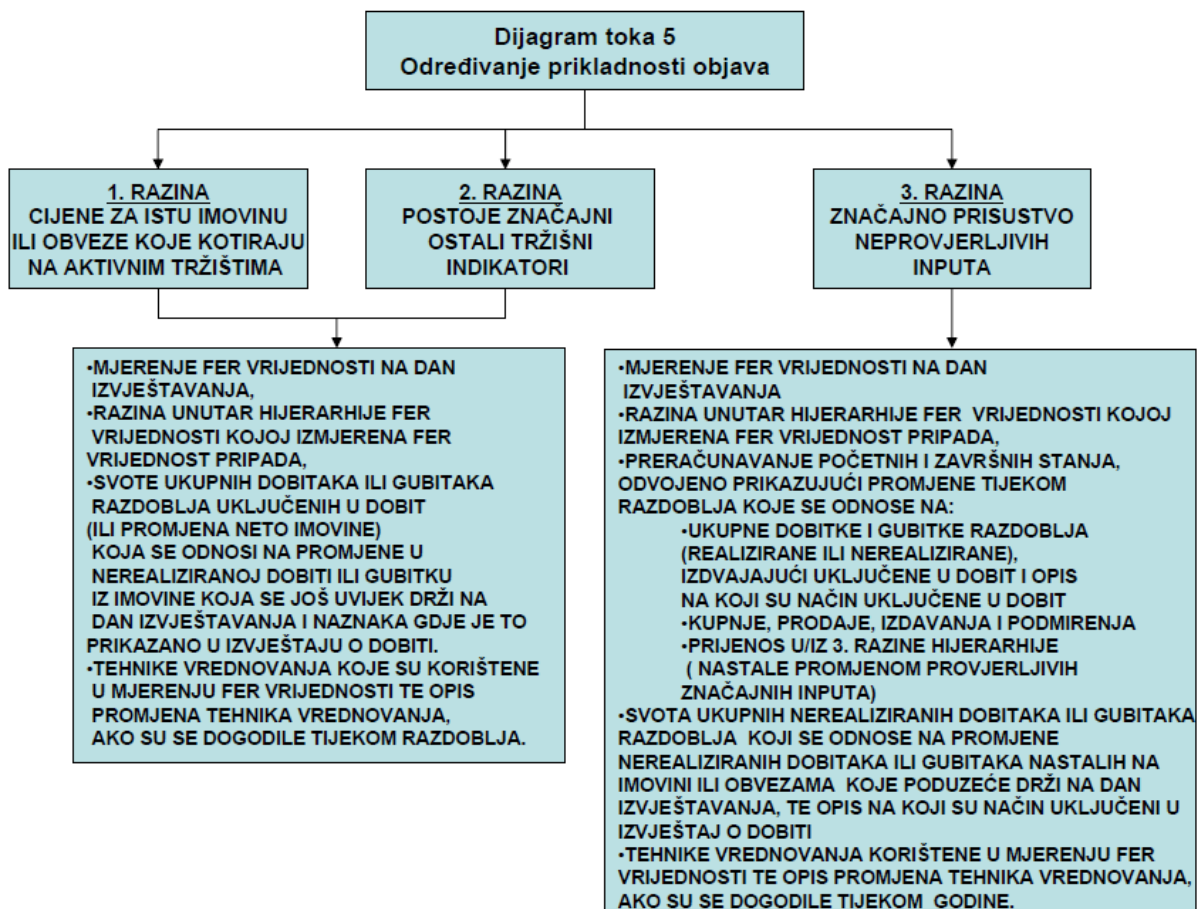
Dijagram toka 5
Određivanje prikladnosti objava

1. RAZINA
CIJENE ZA ISTU IMOVINU ILI OBVEZE KOJE KOTIRAJU NA AKTIVNIM TRŽIŠTIMA

2. RAZINA
POSTOJE ZNAČAJNI OSTALI TRŽIŠNI INDIKATORI

3. RAZINA
ZNAČAJNO PRISUSTVO NEPROVJERLJIVIH INPUTA

•MJERENJE FER VRIJEDNOSTI NA DAN IZVJEŠTAVANJA,
•RAZINA UNUTAR HIJERARHIJE FER VRIJEDNOSTI KOJOJ IZMJERENA FER VRIJEDNOST PRIPADA,
•SVOTE UKUPNIH DOBITAKA ILI GUBITAKA RAZDOBLJA UKLJUČENIH U DOBIT (ILI PROMJENA NETO IMOVINE) KOJA SE ODNOSI NA PROMJENE U NEREALIZIRANOJ DOBITI ILI GUBITKU IZ IMOVINE KOJA SE JOŠ UVIJEK DRŽI NA DAN IZVJEŠTAVANJA I NAZNAKA GDJE JE TO PRIKAZANO U IZVJEŠTAJU O DOBITI.
•TEHNIKE VREDNOVANJA KOJE SU KORIŠTENE U MJERENJU FER VRIJEDNOSTI TE OPIS PROMJENA TEHNIKA VREDNOVANJA, AKO SU SE DOGODILE TIJEKOM RAZDOBLJA.

•MJERENJE FER VRIJEDNOSTI NA DAN IZVJEŠTAVANJA
•RAZINA UNUTAR HIJERARHIJE FER VRIJEDNOSTI KOJOJ IZMJERENA FER VRIJEDNOST PRIPADA,
•PRERAČUNAVANJE POČETNIH I ZAVRŠNIH STANJA, ODVOJENO PRIKAZUJUĆI PROMJENE TIJEKOM RAZDOBLJA KOJE SE ODNOSE NA:
•UKUPNE DOBITKE I GUBITKE RAZDOBLJA (REALIZIRANE ILI NEREALIZIRANE), IZDVAJAJUĆI UKLJUČENE U DOBIT I OPIS NA KOJI SU NAČIN UKLJUČENE U DOBIT
•KUPNJE, PRODAJE, IZDAVANJA I PODMIRENJA
•PRIJENOS U/IZ 3. RAZINE HIJERARHIJE ( NASTALE PROMJENOM PROVJERLJIVIH ZNAČAJNIH INPUTA)
•SVOTA UKUPNIH NEREALIZIRANIH DOBITAKA ILI GUBITAKA RAZDOBLJA KOJI SE ODNOSE NA PROMJENE NEREALIZIRANIH DOBITAKA ILI GUBITAKA NASTALIH NA IMOVINI ILI OBVEZAMA KOJE PODUZEĆE DRŽI NA DAN IZVJEŠTAVANJA, TE OPIS NA KOJI SU NAČIN UKLJUČENI U IZVJEŠTAJ O DOBITI
•TEHNIKE VREDNOVANJA KORIŠTENE U MJERENJU FER VRIJEDNOSTI TE OPIS PROMJENA TEHNIKA VREDNOVANJA, AKO SU SE DOGODILE TIJEKOM GODINE.